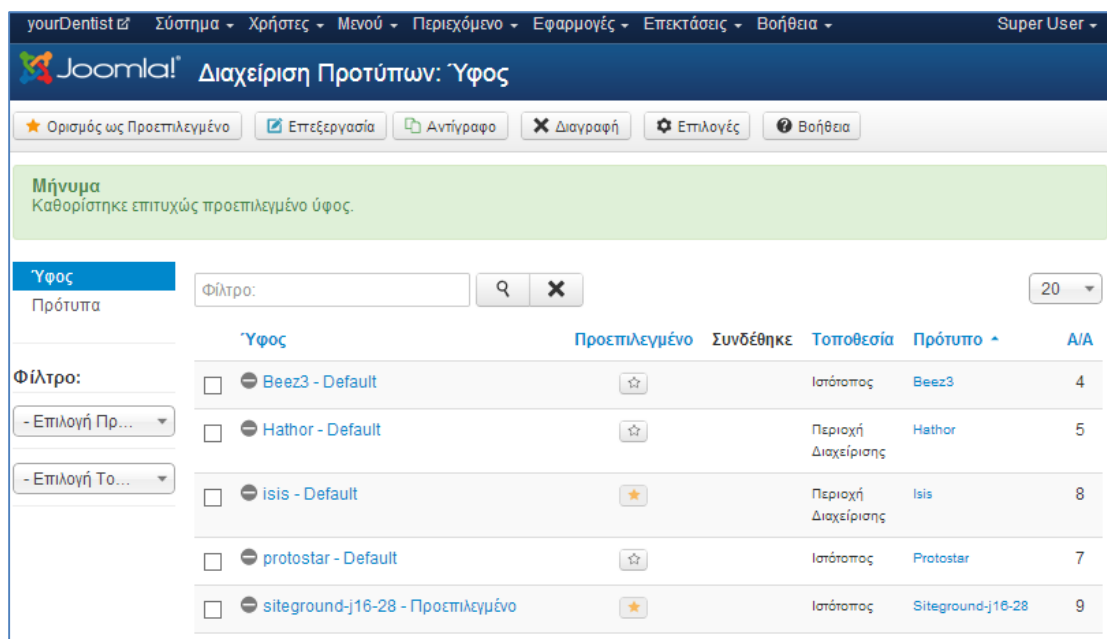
yourDentist Σύστημα ▾ Χρήστες ▾ Μενού ▾ Περιεχόμενο ▾ Εφαρμογές ▾ Επεκτάσεις ▾ Βοήθεια ▾ Super User ▾

Joomla! Διαχείριση Προτύπων: Ύφος

Ορισμός ως Προεπιλεγμένο | Επεξεργασία | Αντίγραφο | Διαγραφή | Επιλογές | Βοήθεια

Μήνυμα
Καθορίστηκε επιτυχώς προεπιλεγμένο ύφος.

Ύφος
Πρότυπα

Φίλτρο:
- Επιλογή Πρ...
- Επιλογή Το...

Φίλτρο:

20

| | Ύφος | Προεπιλεγμένο | Συνδέθηκε | Τοποθεσία | Πρότυπο ▴ | Α/Α |
|---|---|---|---|---|---|---|
| ☐ | Beez3 - Default | ☆ | | Ιστότοπος | Beez3 | 4 |
| ☐ | Hathor - Default | ☆ | | Περιοχή Διαχείρισης | Hathor | 5 |
| ☐ | isis - Default | ★ | | Περιοχή Διαχείρισης | Isis | 8 |
| ☐ | protostar - Default | ☆ | | Ιστότοπος | Protostar | 7 |
| ☐ | siteground-j16-28 - Προεπιλεγμένο | ★ | | Ιστότοπος | Siteground-j16-28 | 9 |